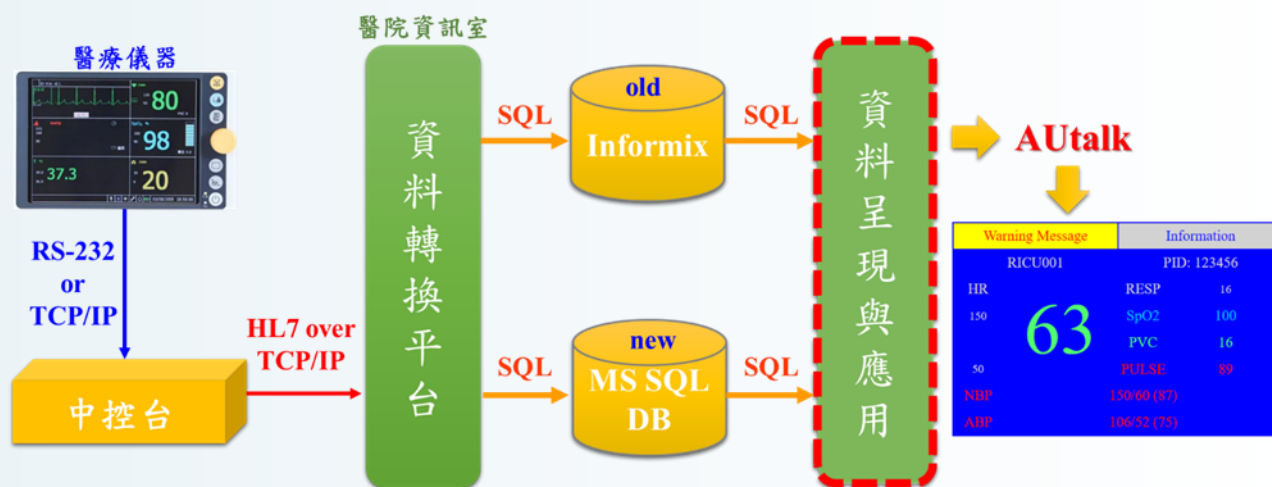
醫療儀器

80
98
37.3
20

RS-232
or
TCP/IP

中控台

HL7 over
TCP/IP

醫院資訊室

資料轉換平台

SQL

SQL

old
Informix

new
MS SQL
DB

SQL

SQL

資料呈現與應用

AUtalk

| Warning Message | Information |
|---|---|
| RICU001 | PID: 123456 |

HR
150
63
50
RESP 16
SpO2 100
PVC 16
PULSE 89
NBP 150/60 (87)
ABP 106/52 (75)